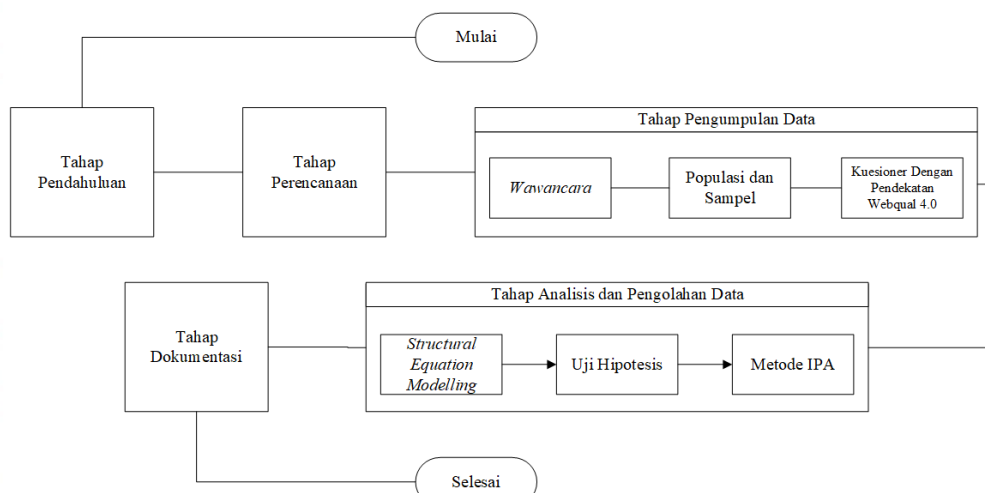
Mulai

Tahap Pendahuluan

Tahap Perencanaan

Tahap Pengumpulan Data

*Wawancara*

Populasi dan Sampel

Kuesioner Dengan Pendekatan Webqual 4.0

Tahap Dokumentasi

Tahap Analisis dan Pengolahan Data

*Structural Equation Modelling*

Uji Hipotesis

Metode IPA

Selesai